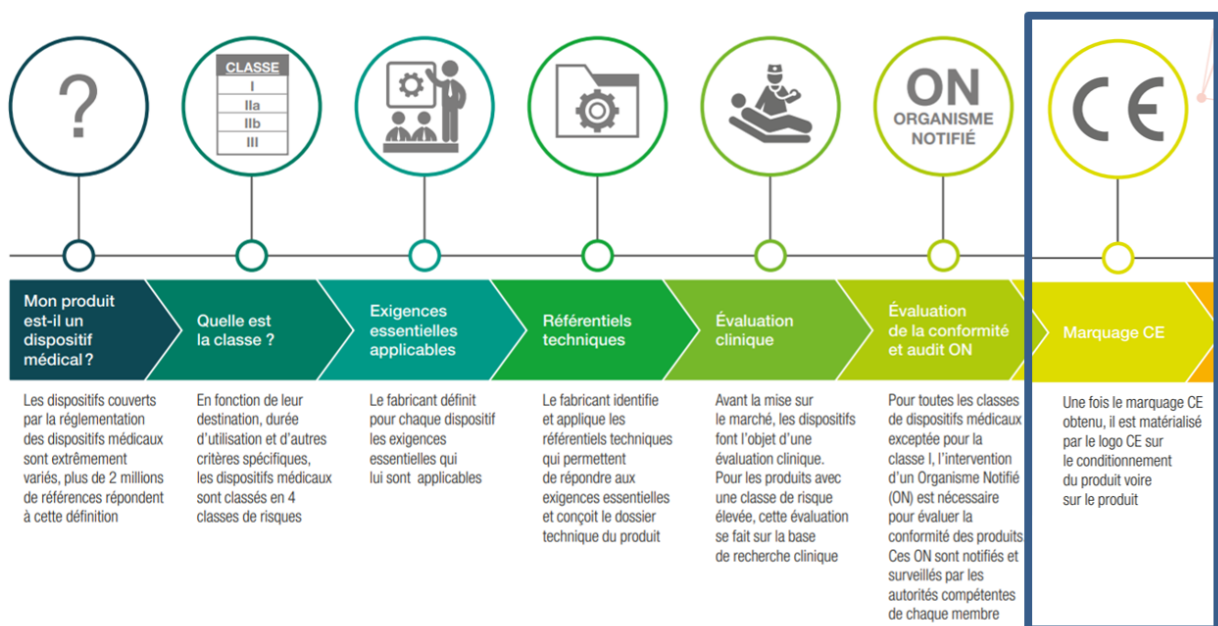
?

CLASSE
I
IIa
IIb
III

ON
ORGANISME NOTIFIÉ

CE

Mon produit est-il un dispositif médical ?

Quelle est la classe ?

Exigences essentielles applicables

Référentiels techniques

Évaluation clinique

Évaluation de la conformité et audit ON

Marquage CE

Les dispositifs couverts par la réglementation des dispositifs médicaux sont extrêmement variés, plus de 2 millions de références répondent à cette définition

En fonction de leur destination, durée d'utilisation et d'autres critères spécifiques, les dispositifs médicaux sont classés en 4 classes de risques

Le fabricant définit pour chaque dispositif les exigences essentielles qui lui sont applicables

Le fabricant identifie et applique les référentiels techniques qui permettent de répondre aux exigences essentielles et conçoit le dossier technique du produit

Avant la mise sur le marché, les dispositifs font l'objet d'une évaluation clinique. Pour les produits avec une classe de risque élevée, cette évaluation se fait sur la base de recherche clinique

Pour toutes les classes de dispositifs médicaux exceptée pour la classe I, l'intervention d'un Organisme Notifié (ON) est nécessaire pour évaluer la conformité des produits Ces ON sont notifiés et surveillés par les autorités compétentes de chaque membre

Une fois le marquage CE obtenu, il est matérialisé par le logo CE sur le conditionnement du produit voire sur le produit